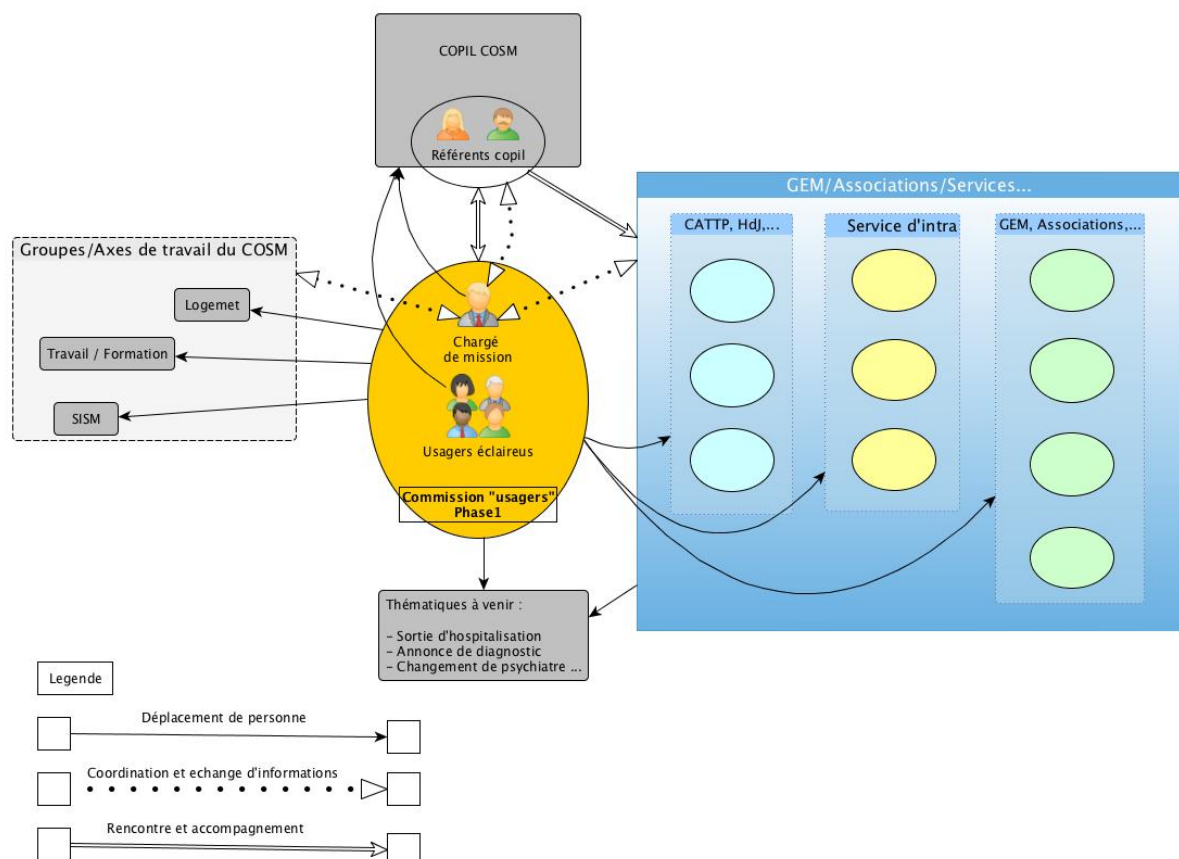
COPIL COSM

Référents copil

GEM/Associations/Services...

CATTP, HdJ,...

Service d'intra

GEM, Associations,...

Groupes/Axes de travail du COSM

Logemet

Travail / Formation

SISM

Chargé de mission

Usagers éclaireus

Commission "usagers" Phase1

Thématiques à venir :

- Sortie d'hospitalisation
- Annonce de diagnostic
- Changement de psychiatre ...

Legende

Déplacement de personne

Coordination et echange d'informations

Rencontre et accompagnement